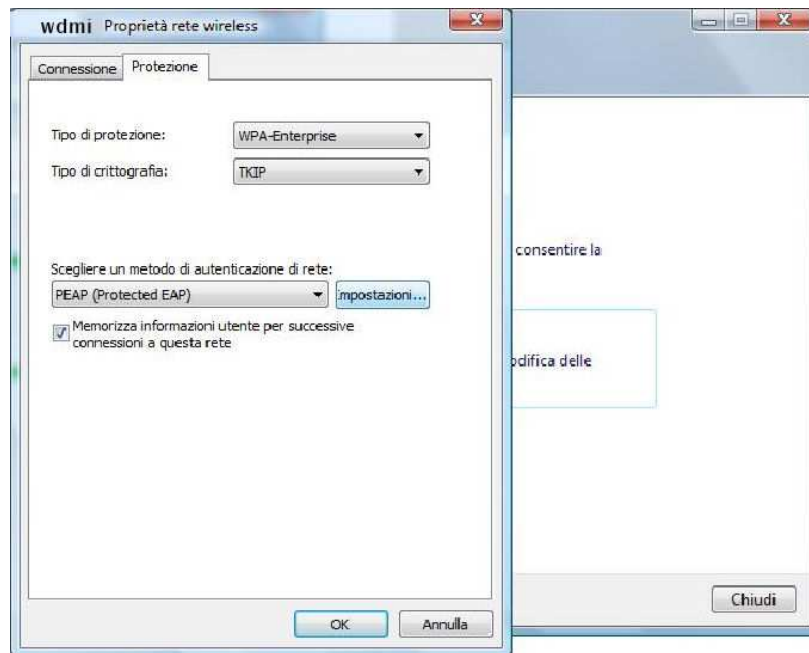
wdmi Proprietà rete wireless

Connessione Protezione

Tipo di protezione: WPA-Enterprise

Tipo di crittografia: TKIP

Scegliere un metodo di autenticazione di rete:

PEAP (Protected EAP) mpostazioni...

Memorizza informazioni utente per successive connessioni a questa rete

OK Annulla

consentire la

odifica delle

Chiudi